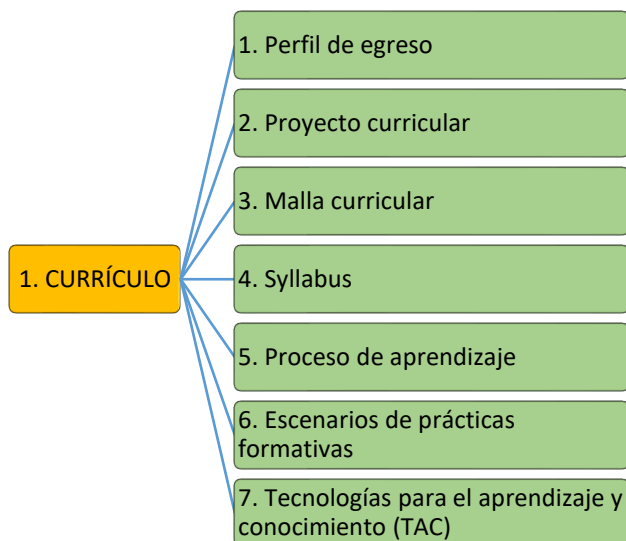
1. CURRÍCULO

1. Perfil de egreso

2. Proyecto curricular

3. Malla curricular

4. Syllabus

5. Proceso de aprendizaje

6. Escenarios de prácticas formativas

7. Tecnologías para el aprendizaje y conocimiento (TAC)